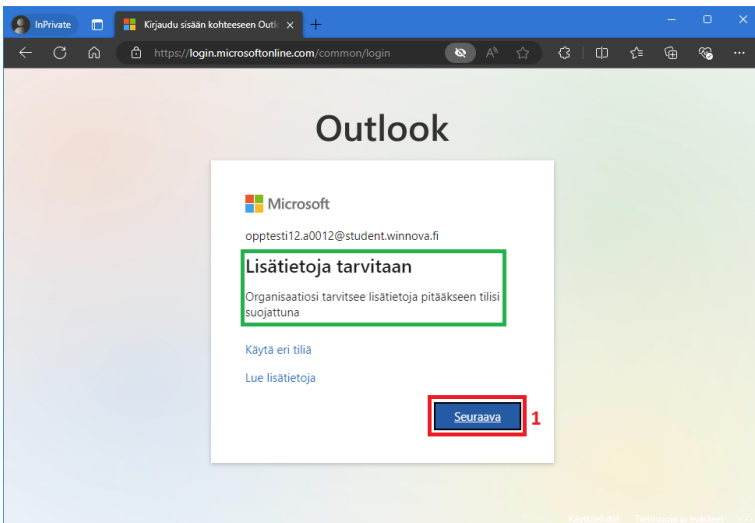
InPrivate

Kirjaudu sisään kohteeseen Outlo ×

+

https://login.microsoftonline.com/common/login

Outlook

Microsoft

opptesti12.a0012@student.winnova.fi

Lisätietoja tarvitaan

Organisaatiosi tarvitsee lisätietoja pitääkseen tilisi suojattuna

Käytä eri tiliä

Lue lisätietoja

Seuraava

1

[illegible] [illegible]